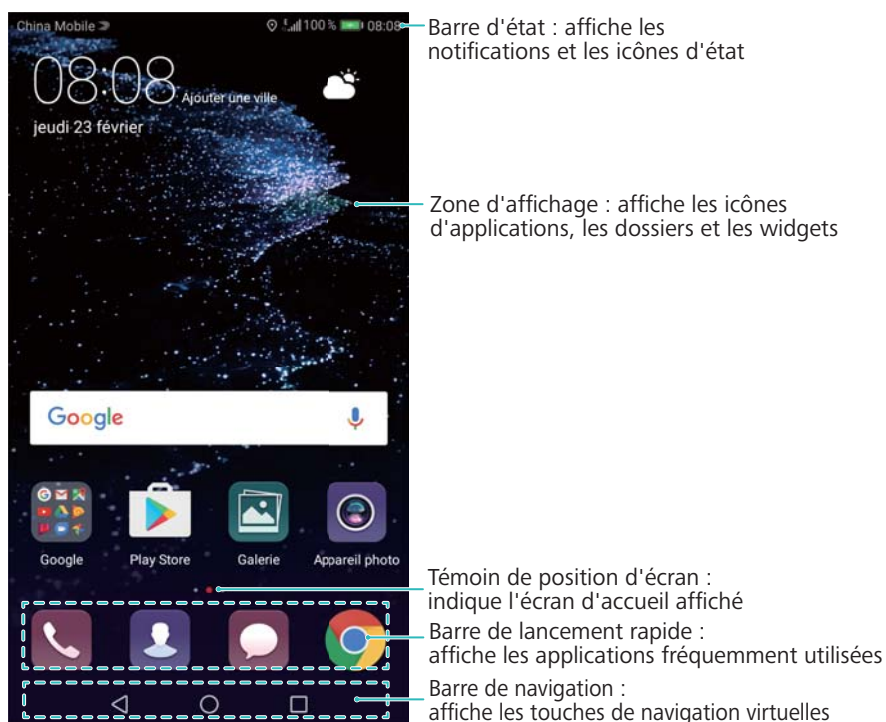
China Mobile 100% 08:08

08:08 Ajouter une ville

jeudi 23 février

Google

Google

Play Store

Galerie

Appareil photo

Barre d'état : affiche les notifications et les icônes d'état

Zone d'affichage : affiche les icônes d'applications, les dossiers et les widgets

Témoin de position d'écran : indique l'écran d'accueil affiché

Barre de lancement rapide : affiche les applications fréquemment utilisées

Barre de navigation : affiche les touches de navigation virtuelles